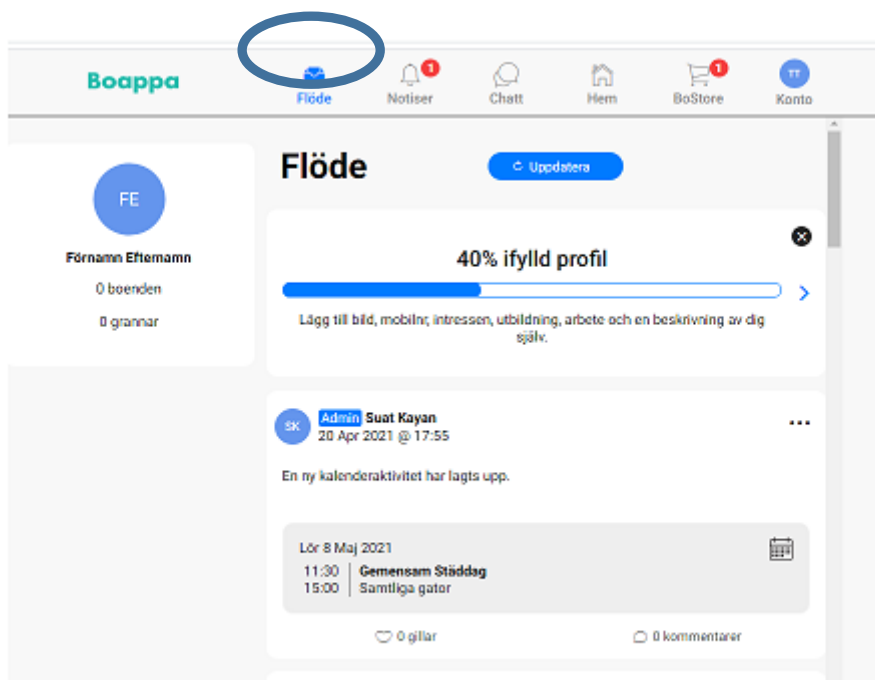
Boappa

Flöde

1 Notiser

Chatt

Hem

1 BoStore

TT Konto

FE

Förnamn Efternamn

0 boenden

0 grannar

Flöde

Uppdatera

40% ifylld profil

Lägg till bild, mobilnr, intressen, utbildning, arbete och en beskrivning av dig själv.

SK

Admin Suat Kayan

20 Apr 2021 @ 17:55

En ny kalenderaktivitet har lagts upp.

Lör 8 Maj 2021

11:30 Gemensam Städdag

15:00 Samtliga gator

0 gillar

0 kommentarer